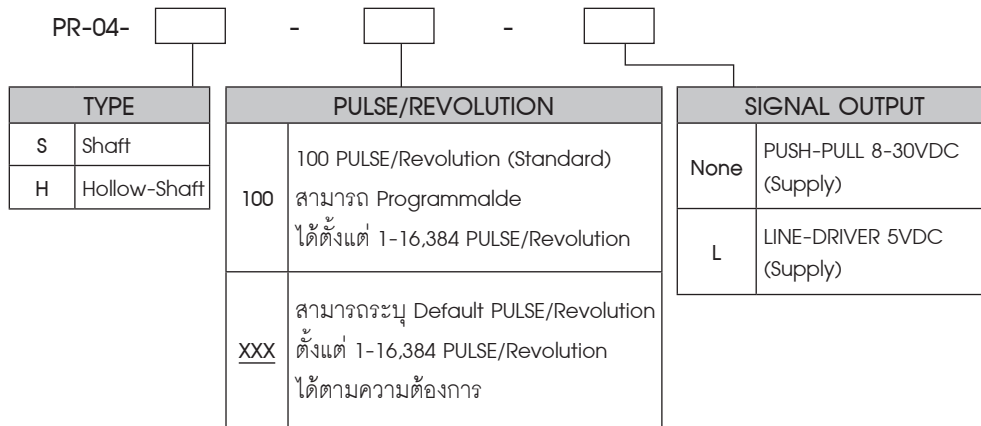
PR-04- [ ] - [ ] - [ ]

| TYPE | |
|---|---|
| S | Shaft |
| H | Hollow-Shaft |

| PULSE/REVOLUTION | |
|---|---|
| 100 | 100 PULSE/Revolution (Standard) สามารถ Programmalde ได้ตั้งแต่ 1-16,384 PULSE/Revolution |
| XXX | สามารถระบุ Default PULSE/Revolution ตั้งแต่ 1-16,384 PULSE/Revolution ได้ตามความต้องการ |

| SIGNAL OUTPUT | |
|---|---|
| None | PUSH-PULL 8-30VDC (Supply) |
| L | LINE-DRIVER 5VDC (Supply) |